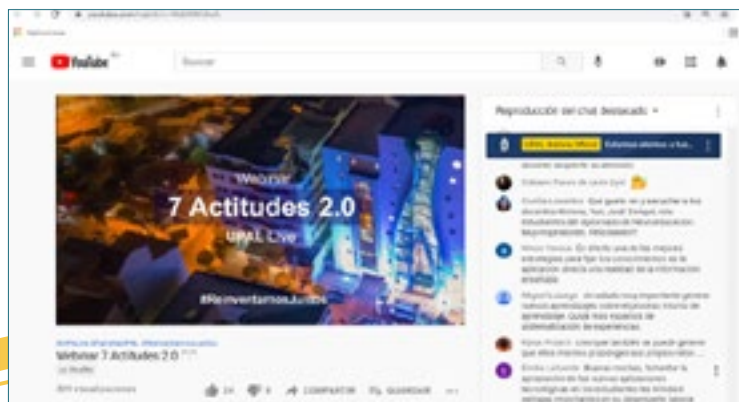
YouTube

Buscar

Webinar

7 Actitudes 2.0

UPAL Live

#ReinventarnosJuntos

Webinar 7 Actitudes 2.0

Reproducción del chat destacado

UPAL Bolivia Oficial Estamos atentos a tus...

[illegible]

COMPARTIR

GUARDAR